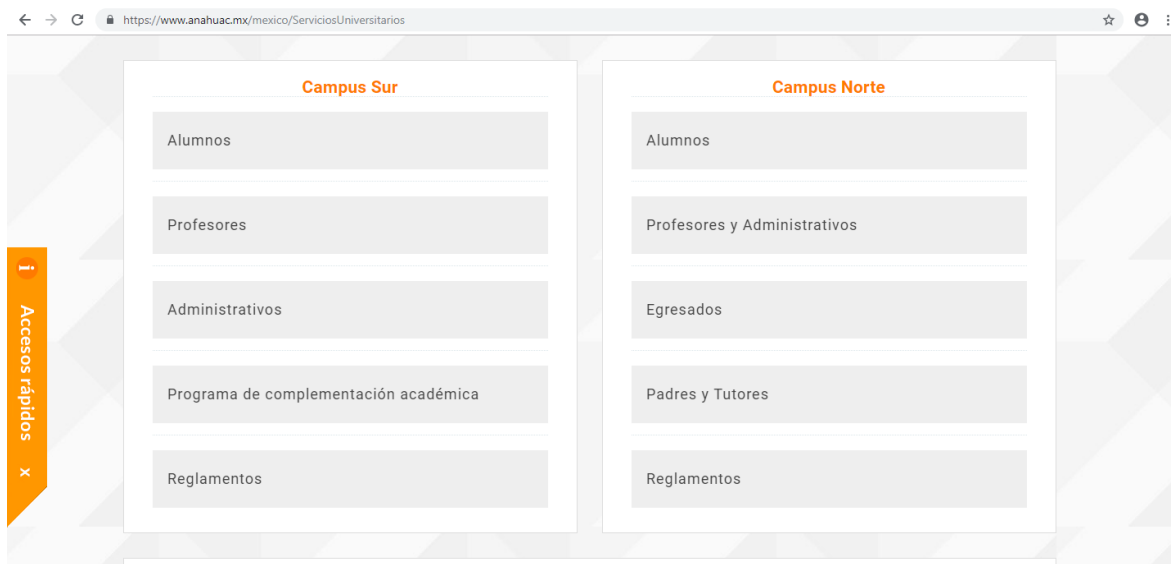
https://www.anahuac.mx/mexico/ServiciosUniversitarios

Accesos rápidos
x

Campus Sur

Alumnos

Profesores

Administrativos

Programa de complementación académica

Reglamentos

Campus Norte

Alumnos

Profesores y Administrativos

Egresados

Padres y Tutores

Reglamentos